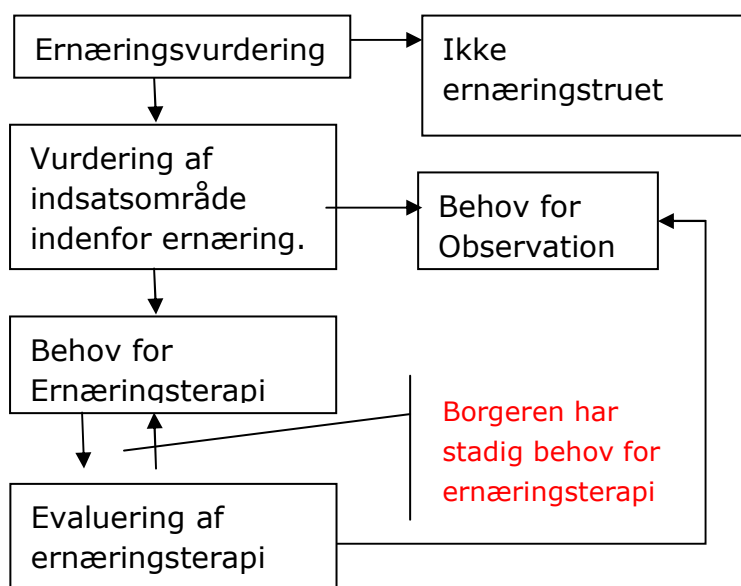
Ernæringsvurdering

Ikke ernæringstruet

Vurdering af indsatsområde indenfor ernæring.

Behov for Observation

Behov for Ernæringsterapi

Borgeren har stadig behov for ernæringsterapi

Evaluering af ernæringsterapi